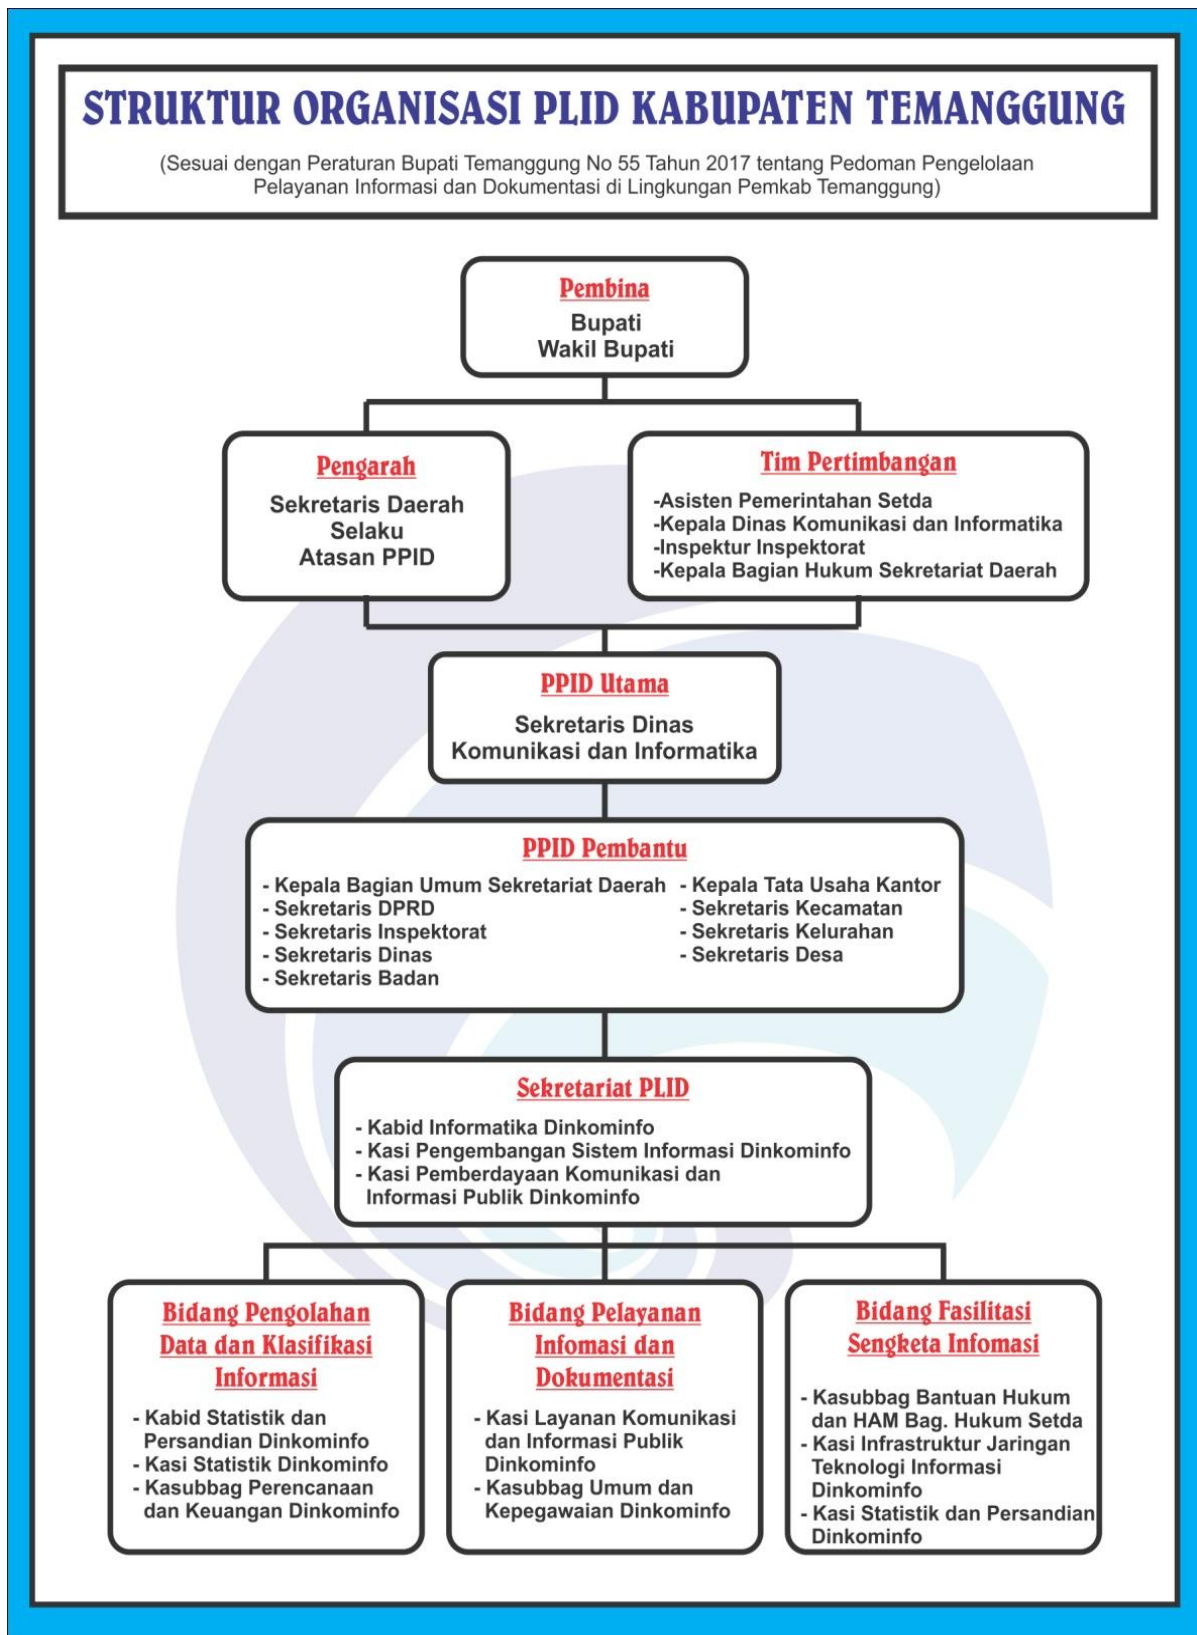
STRUKTUR ORGANISASI PLID KABUPATEN TEMANGGUNG

(Sesuai dengan Peraturan Bupati Temanggung No 55 Tahun 2017 tentang Pedoman Pengelolaan Pelayanan Informasi dan Dokumentasi di Lingkungan Pemkab Temanggung)

Pembina
Bupati
Wakil Bupati

Pengarah
Sekretaris Daerah
Selaku
Atasan PPID

Tim Pertimbangan
-Asisten Pemerintahan Setda
-Kepala Dinas Komunikasi dan Informatika
-Inspektur Inspektorat
-Kepala Bagian Hukum Sekretariat Daerah

PPID Utama
Sekretaris Dinas
Komunikasi dan Informatika

PPID Pembantu
- Kepala Bagian Umum Sekretariat Daerah
- Sekretaris DPRD
- Sekretaris Inspektorat
- Sekretaris Dinas
- Sekretaris Badan
- Kepala Tata Usaha Kantor
- Sekretaris Kecamatan
- Sekretaris Kelurahan
- Sekretaris Desa

Sekretariat PLID
- Kabid Informatika Dinkominfo
- Kasi Pengembangan Sistem Informasi Dinkominfo
- Kasi Pemberdayaan Komunikasi dan Informasi Publik Dinkominfo

Bidang Pengolahan Data dan Klasifikasi Informasi
- Kabid Statistik dan Persandian Dinkominfo
- Kasi Statistik Dinkominfo
- Kasubbag Perencanaan dan Keuangan Dinkominfo

Bidang Pelayanan Infomasi dan Dokumentasi
- Kasi Layanan Komunikasi dan Informasi Publik Dinkominfo
- Kasubbag Umum dan Kepegawaian Dinkominfo

Bidang Fasilitasi Sengketa Infomasi
- Kasubbag Bantuan Hukum dan HAM Bag. Hukum Setda
- Kasi Infrastruktur Jaringan Teknologi Informasi Dinkominfo
- Kasi Statistik dan Persandian Dinkominfo